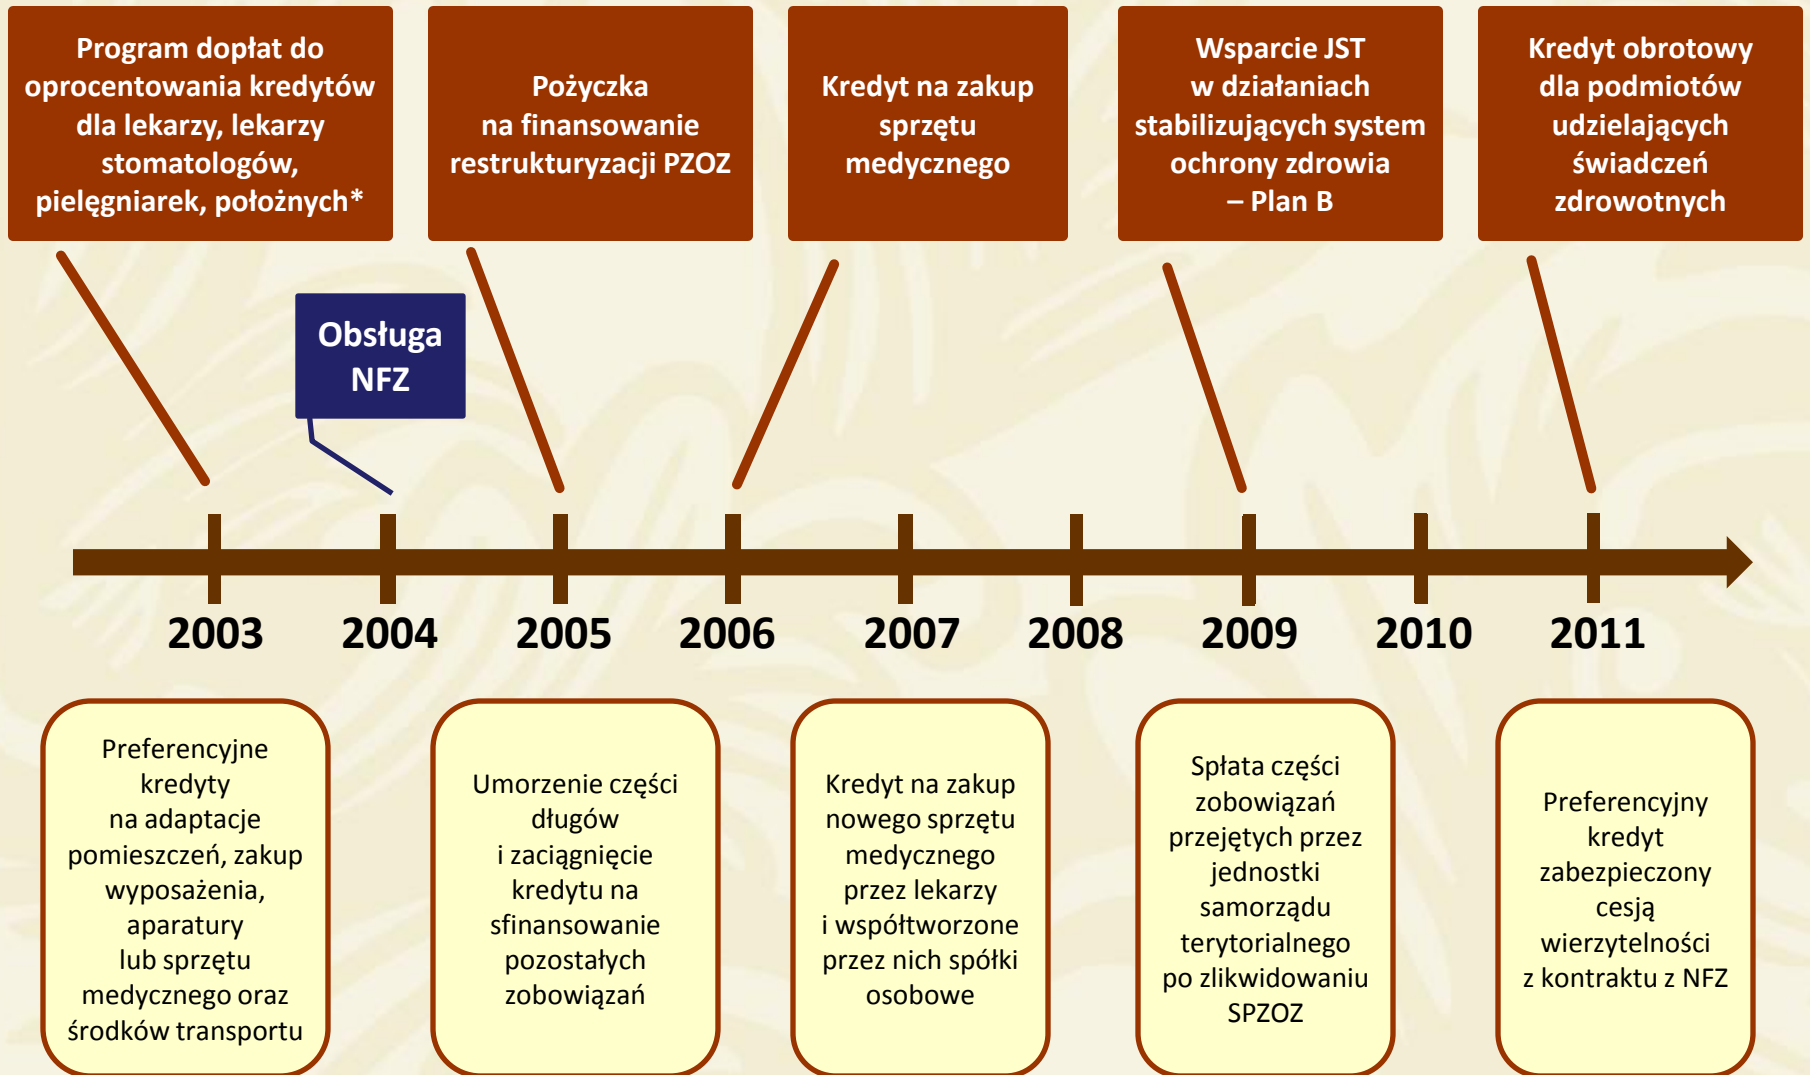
Program dopłat do oprocentowania kredytów dla lekarzy, lekarzy stomatologów, pielęgniarek, położnych*

Pożyczka na finansowanie restrukturyzacji PZOZ

Kredyt na zakup sprzętu medycznego

Wsparcie JST w działaniach stabilizujących system ochrony zdrowia – Plan B

Kredyt obrotowy dla podmiotów udzielających świadczeń zdrowotnych

Obsługa NFZ

2003 2004 2005 2006 2007 2008 2009 2010 2011

Preferencyjne kredyty na adaptacje pomieszczeń, zakup wyposażenia, aparatury lub sprzętu medycznego oraz środków transportu

Umorzenie części długów i zaciągnięcie kredytu na sfinansowanie pozostałych zobowiązań

Kredyt na zakup nowego sprzętu medycznego przez lekarzy i współtworzone przez nich spółki osobowe

Spłata części zobowiązań przejętych przez jednostki samorządu terytorialnego po zlikwidowaniu SPZOZ

Preferencyjny kredyt zabezpieczony cesją wierzytelności z kontraktu z NFZ